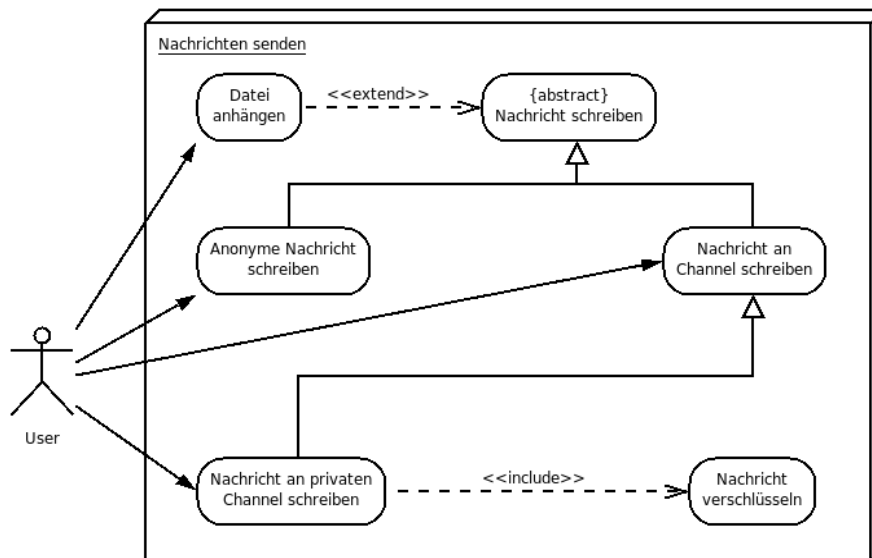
Nachrichten senden

Datei anhängen

<<extend>>

{abstract}
Nachricht schreiben

Anonyme Nachricht schreiben

Nachricht an Channel schreiben

User

Nachricht an privaten Channel schreiben

<<include>>

Nachricht verschlüsseln